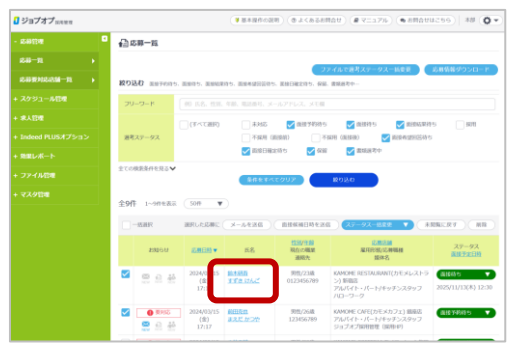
ジョブオプ 採用管理

基本操作の説明　よくあるお問合せ　マニュアル　お問合せはこちら　本部

応募管理
応募一覧
応募者対応状況一覧
スケジュール管理
求人管理
Indeed PLUSオプション
有効レポート
ファイル管理
マスタ管理

応募一覧

ファイルで選考ステータス一括変更　応募情報ダウンロード

絞り込み

フリーワード

選考ステータス
(すべて選択)　未対応　連絡予定待ち　面接待ち　面接結果待ち　採用
不採用(面接前)　不採用(面接後)　面接辞退待ち
面接日確定待ち　保留　書類選考中

全ての検索条件を見る

条件をすべてクリア　絞り込み

全9件　1〜9件を表示　50件

一括選択　選択した応募に　メールを送信　面接候補日時を送信　ステータス一括変更　未閲覧に戻す　削除

お知らせ　応募日時▼　氏名　性別/年齢 現住所 連絡先　応募先名 雇用形態/職種 媒体名　ステータス

2024/03/15 (金)　鈴木健太 すずき けんご　男性/23歳 01234567　KAMOME RESTAURANT(カモメレストラン) 新宿店 アルバイト・パート/キッチンスタッフ ハローワーク　面接待ち　2025/11/13(木) 12:30

要対応　2024/03/15 (金) 17:15　前田浩二 まえだ こうじ　男性/26歳 12345678　KAMOME CAFE(カモメカフェ) 渋谷店 アルバイト・パート/キッチンスタッフ ジョブオプ採用管理　連絡予定待ち